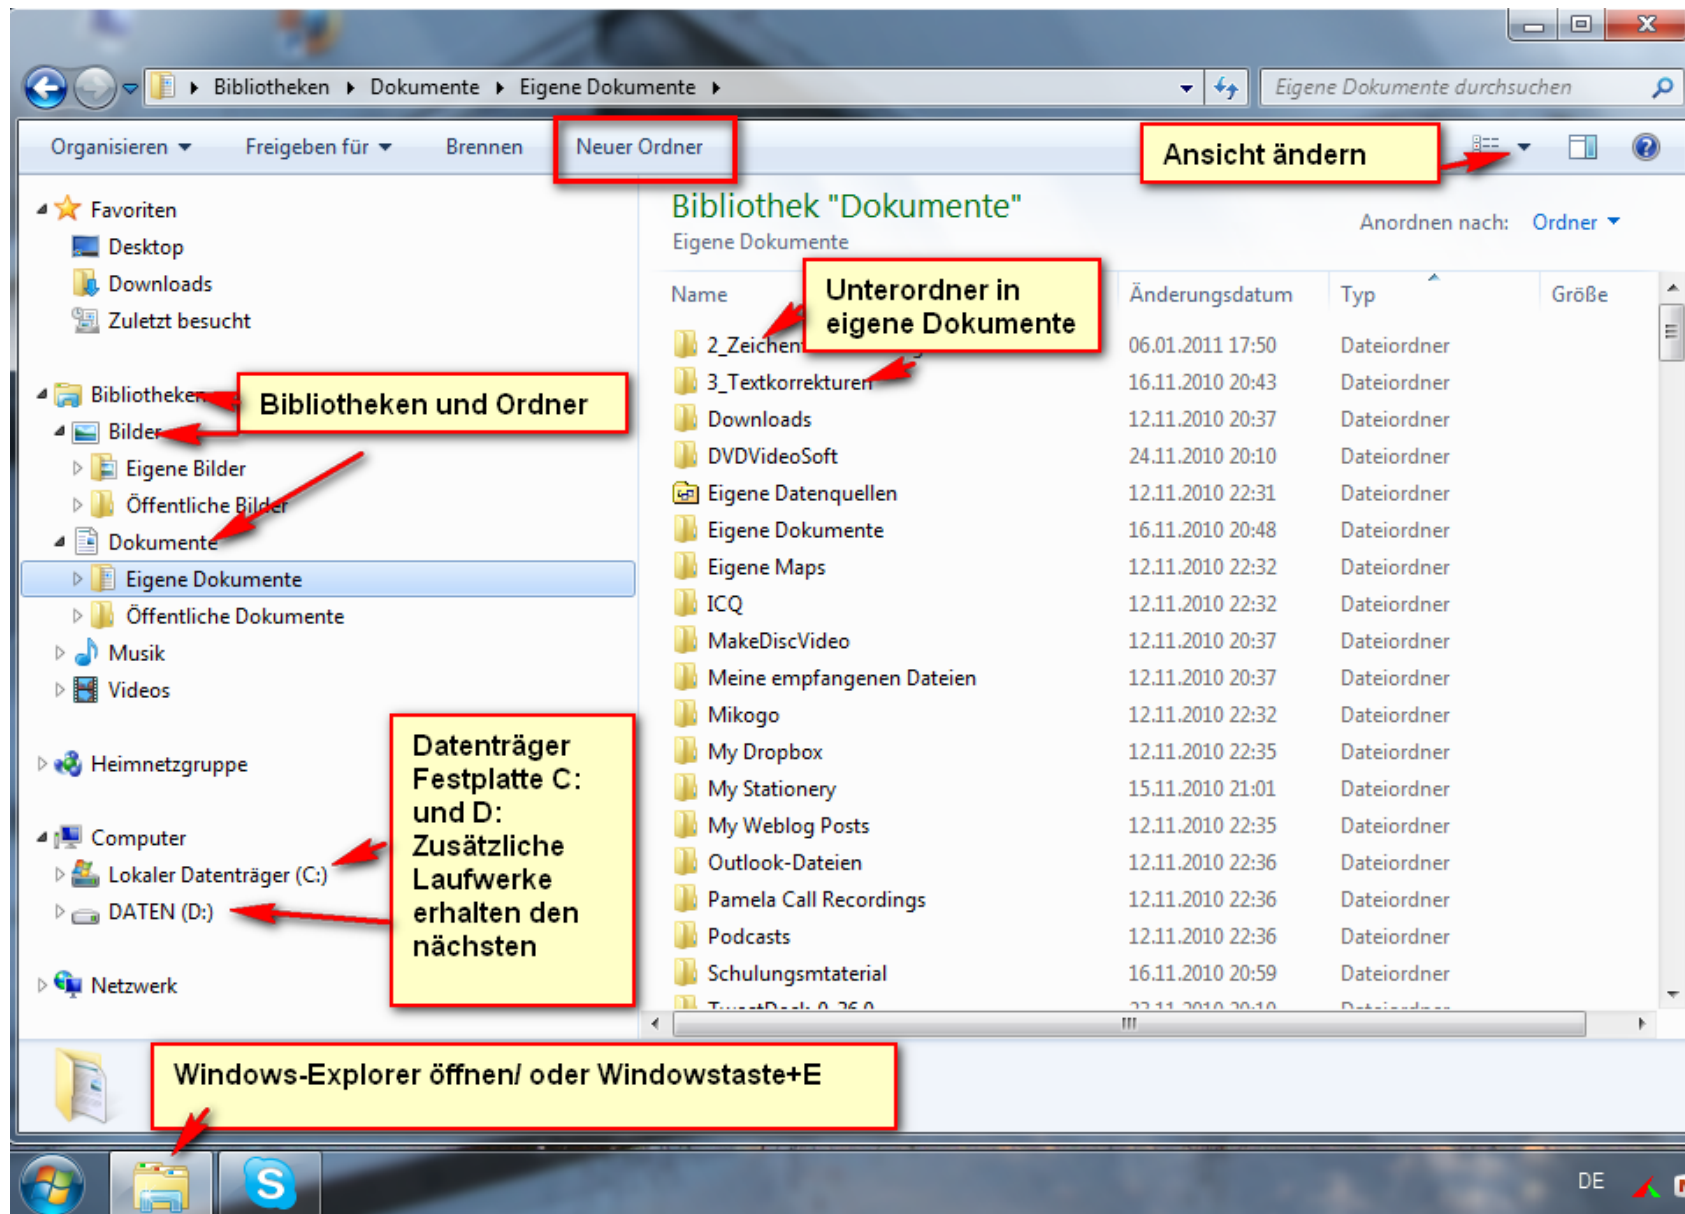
Bibliotheken ▸ Dokumente ▸ Eigene Dokumente ▸

Eigene Dokumente durchsuchen

Organisieren ▾ Freigeben für ▾ Brennen Neuer Ordner

Ansicht ändern

Favoriten
Desktop
Downloads
Zuletzt besucht

Bibliotheken
Bilder
Eigene Bilder
Öffentliche Bilder
Dokumente
Eigene Dokumente
Öffentliche Dokumente
Musik
Videos

Bibliotheken und Ordner

Heimnetzgruppe

Computer
Lokaler Datenträger (C:)
DATEN (D:)

Netzwerk

Datenträger Festplatte C: und D: Zusätzliche Laufwerke erhalten den nächsten

Bibliothek "Dokumente"
Eigene Dokumente

Anordnen nach: Ordner ▾

Unterordner in eigene Dokumente

| Name | Änderungsdatum | Typ | Größe |
|---|---|---|---|
| 2_Zeichen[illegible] | 06.01.2011 17:50 | Dateiordner | |
| 3_Textkorrekturen | 16.11.2010 20:43 | Dateiordner | |
| Downloads | 12.11.2010 20:37 | Dateiordner | |
| DVDVideoSoft | 24.11.2010 20:10 | Dateiordner | |
| Eigene Datenquellen | 12.11.2010 22:31 | Dateiordner | |
| Eigene Dokumente | 16.11.2010 20:48 | Dateiordner | |
| Eigene Maps | 12.11.2010 22:32 | Dateiordner | |
| ICQ | 12.11.2010 22:32 | Dateiordner | |
| MakeDiscVideo | 12.11.2010 20:37 | Dateiordner | |
| Meine empfangenen Dateien | 12.11.2010 20:37 | Dateiordner | |
| Mikogo | 12.11.2010 22:32 | Dateiordner | |
| My Dropbox | 12.11.2010 22:35 | Dateiordner | |
| My Stationery | 15.11.2010 21:01 | Dateiordner | |
| My Weblog Posts | 12.11.2010 22:35 | Dateiordner | |
| Outlook-Dateien | 12.11.2010 22:36 | Dateiordner | |
| Pamela Call Recordings | 12.11.2010 22:36 | Dateiordner | |
| Podcasts | 12.11.2010 22:36 | Dateiordner | |
| Schulungsmtaterial | 16.11.2010 20:59 | Dateiordner | |
| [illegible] | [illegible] | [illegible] | |

Windows-Explorer öffnen/ oder Windowstaste+E

DE